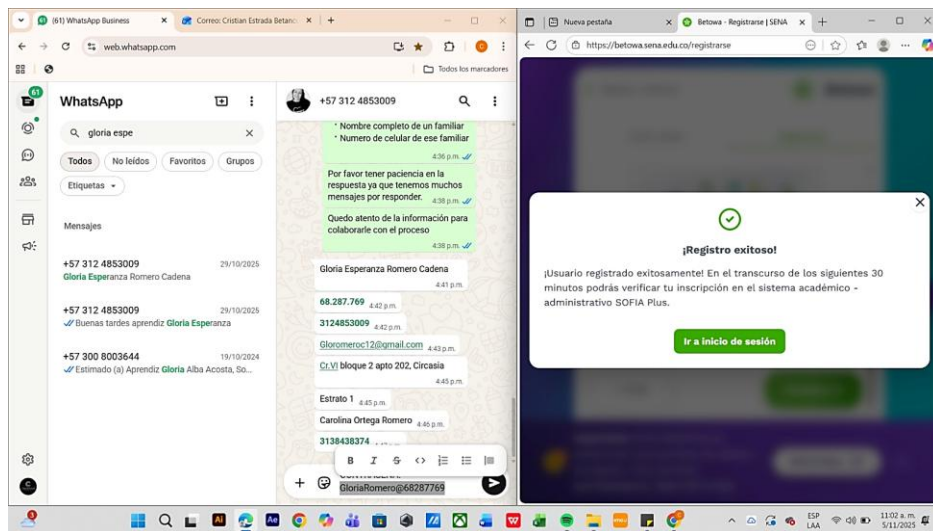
(61) WhatsApp Business
Correo: Cristian Estrada Betanc
web.whatsapp.com
Todos los marcadores
61
WhatsApp
gloria espe
Todos
No leídos
Favoritos
Grupos
Etiquetas
Mensajes
+57 312 4853009 29/10/2025
Gloria Esperanza Romero Cadena
+57 312 4853009 29/10/2025
Buenas tardes aprendiz Gloria Esperanza
+57 300 8003644 19/10/2024
Estimado (a) Aprendiz Gloria Alba Acosta, So...
+57 312 4853009
* Nombre completo de un familiar
* Numero de celular de ese familiar
4:36 p.m.
Por favor tener paciencia en la respuesta ya que tenemos muchos mensajes por responder.
4:38 p.m.
Quedo atento de la información para colaborarle con el proceso
4:38 p.m.
Gloria Esperanza Romero Cadena
4:41 p.m.
68.287.769 4:42 p.m.
3124853009 4:42 p.m.
Gloromeroc12@gmail.com 4:43 p.m.
Cr.VI bloque 2 apto 202, Circasia
4:45 p.m.
Estrato 1 4:45 p.m.
Carolina Ortega Romero 4:46 p.m.
3138438374
GloriaRomero@68287769
Nueva pestaña
Betowa - Registrarse | SENA
https://betowa.sena.edu.co/registrarse
¡Registro exitoso!
¡Usuario registrado exitosamente! En el transcurso de los siguientes 30 minutos podrás verificar tu inscripción en el sistema académico - administrativo SOFIA Plus.
Ir a inicio de sesión
ESP LAA
11:02 a. m. 5/11/2025